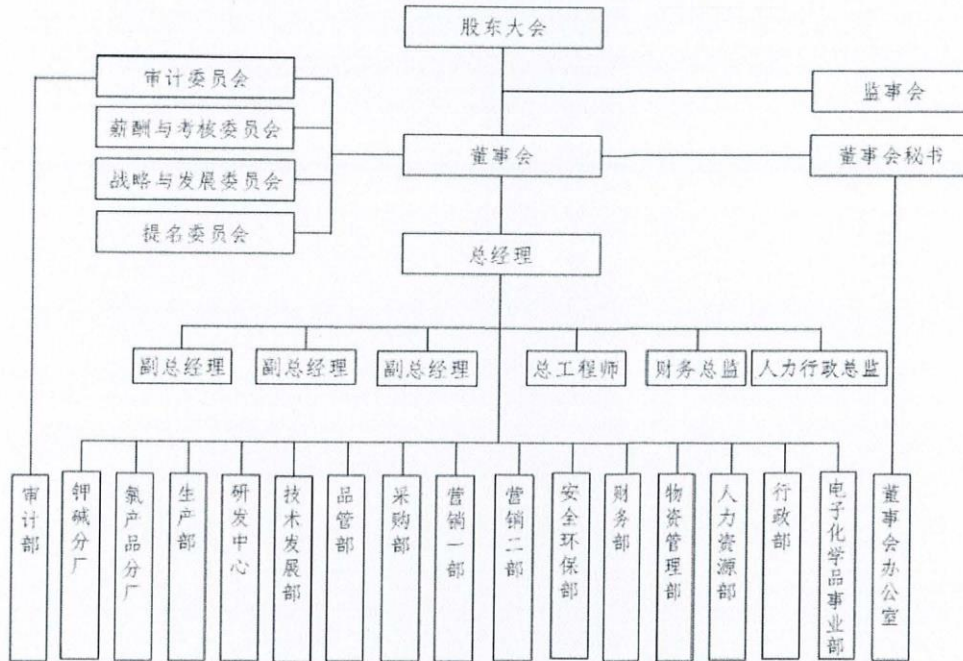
股东大会

审计委员会

薪酬与考核委员会

战略与发展委员会

提名委员会

监事会

董事会

董事会秘书

总经理

副总经理

副总经理

副总经理

总工程师

财务总监

人力行政总监

审计部

钾碱分厂

氯产品分厂

生产部

研发中心

技术发展部

品管部

采购部

营销一部

营销二部

安全环保部

财务部

物资管理部

人力资源部

行政部

电子化学品事业部

董事会办公室